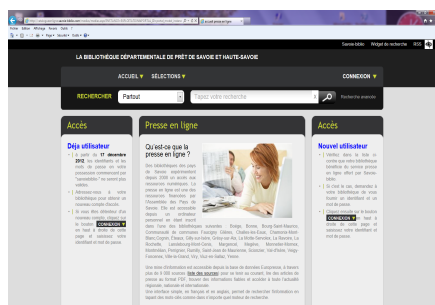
Savoie-biblio | Widget de recherche | RSS

LA BIBLIOTHÈQUE DÉPARTEMENTALE DE PRÊT DE SAVOIE ET HAUTE-SAVOIE

ACCUEIL ▼ SÉLECTIONS ▼

CONNEXION ▼

RECHERCHER Partout

Tapez votre recherche

Recherche avancée

Accès

Déjà utilisateur

A partir du 17 décembre 2012, les identifiants et les mots de passe en votre possession commencent par "savoiebiblio". Ne contenir plus valides.

Adressez-vous à votre bibliothèque pour obtenir un nouveau compte d'accès.

Si vous êtes détenteur d'un nouveau compte, cliquez sur le bouton CONNEXION en haut à droite de cette page et saisissez votre identifiant et mot de passe.

Presse en ligne

Qu'est-ce que la presse en ligne ?

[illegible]

Accès

Nouvel utilisateur

Vérifiez dans la liste ci-contre que votre bibliothèque propose le service presse en ligne offert par Savoie-biblio.

Si c'est le cas, demandez à votre bibliothèque de vous fournir un identifiant et un mot de passe.

Cliquez ensuite sur le bouton CONNEXION en haut à droite de cette page et saisissez votre identifiant et mot de passe.